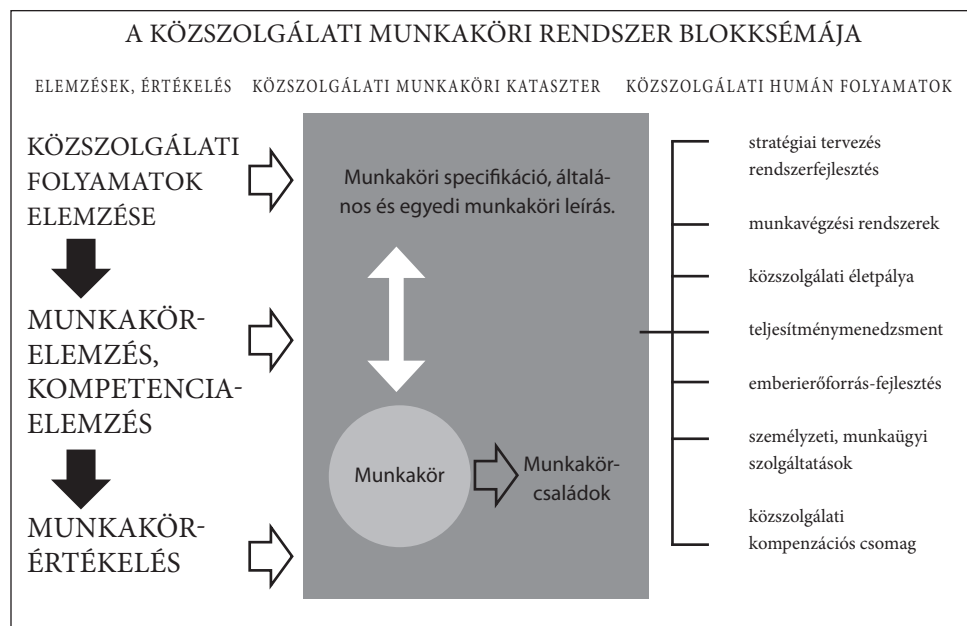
A KÖZSZOLGÁLATI MUNKAKÖRI RENDSZER BLOKKSÉMÁJA

ELEMZÉSEK, ÉRTÉKELÉS

KÖZSZOLGÁLATI MUNKAKÖRI KATASZTER

KÖZSZOLGÁLATI HUMÁN FOLYAMATOK

KÖZSZOLGÁLATI FOLYAMATOK ELEMZÉSE

MUNKAKÖR-ELEMZÉS, KOMPETENCIA-ELEMZÉS

MUNKAKÖR-ÉRTÉKELÉS

Munkaköri specifikáció, általános és egyedi munkaköri leírás.

Munkakör

Munkakör-családok

stratégiai tervezés rendszerfejlesztés

munkavégzési rendszerek

közszolgálati életpálya

teljesítménymenedzsment

emberierőforrás-fejlesztés

személyzeti, munkaügyi szolgáltatások

közszolgálati kompenzációs csomag